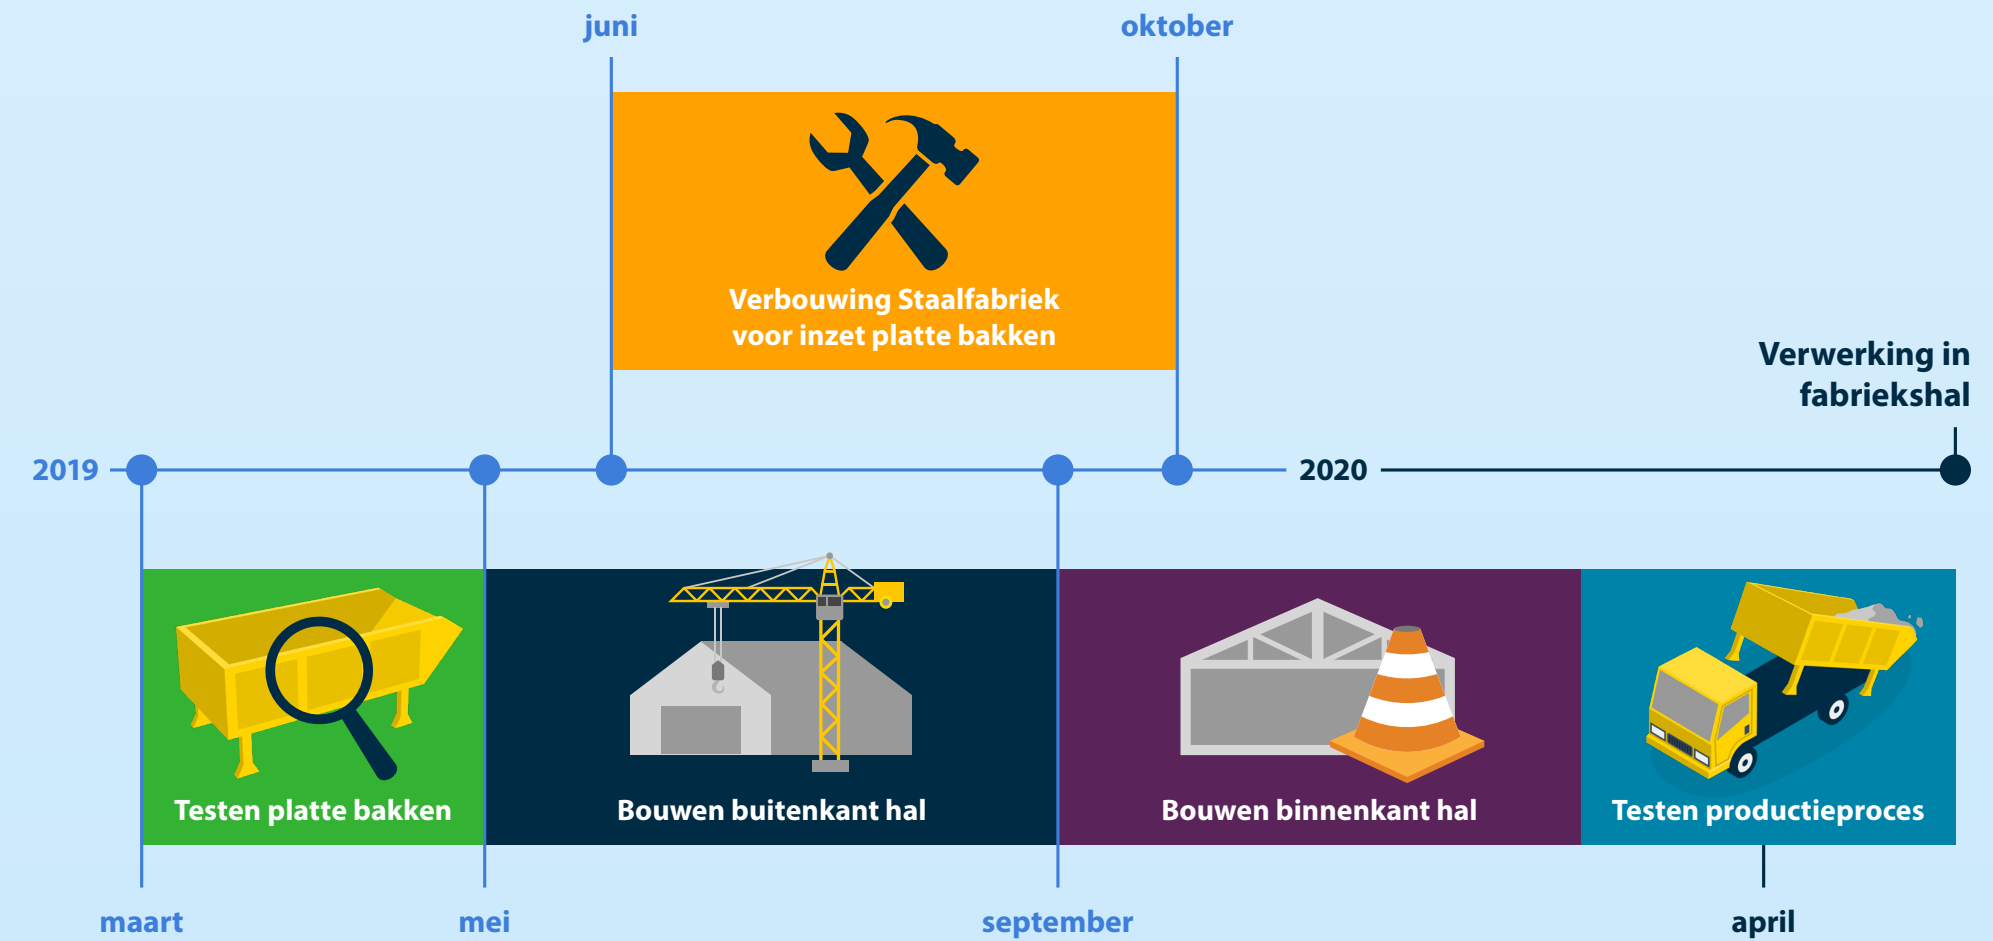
juni

oktober

Verbouwing Staalfabriek voor inzet platte bakken

Verwerking in fabriekshal

2019

2020

Testen platte bakken

Bouwen buitenkant hal

Bouwen binnenkant hal

Testen productieproces

maart

mei

september

april